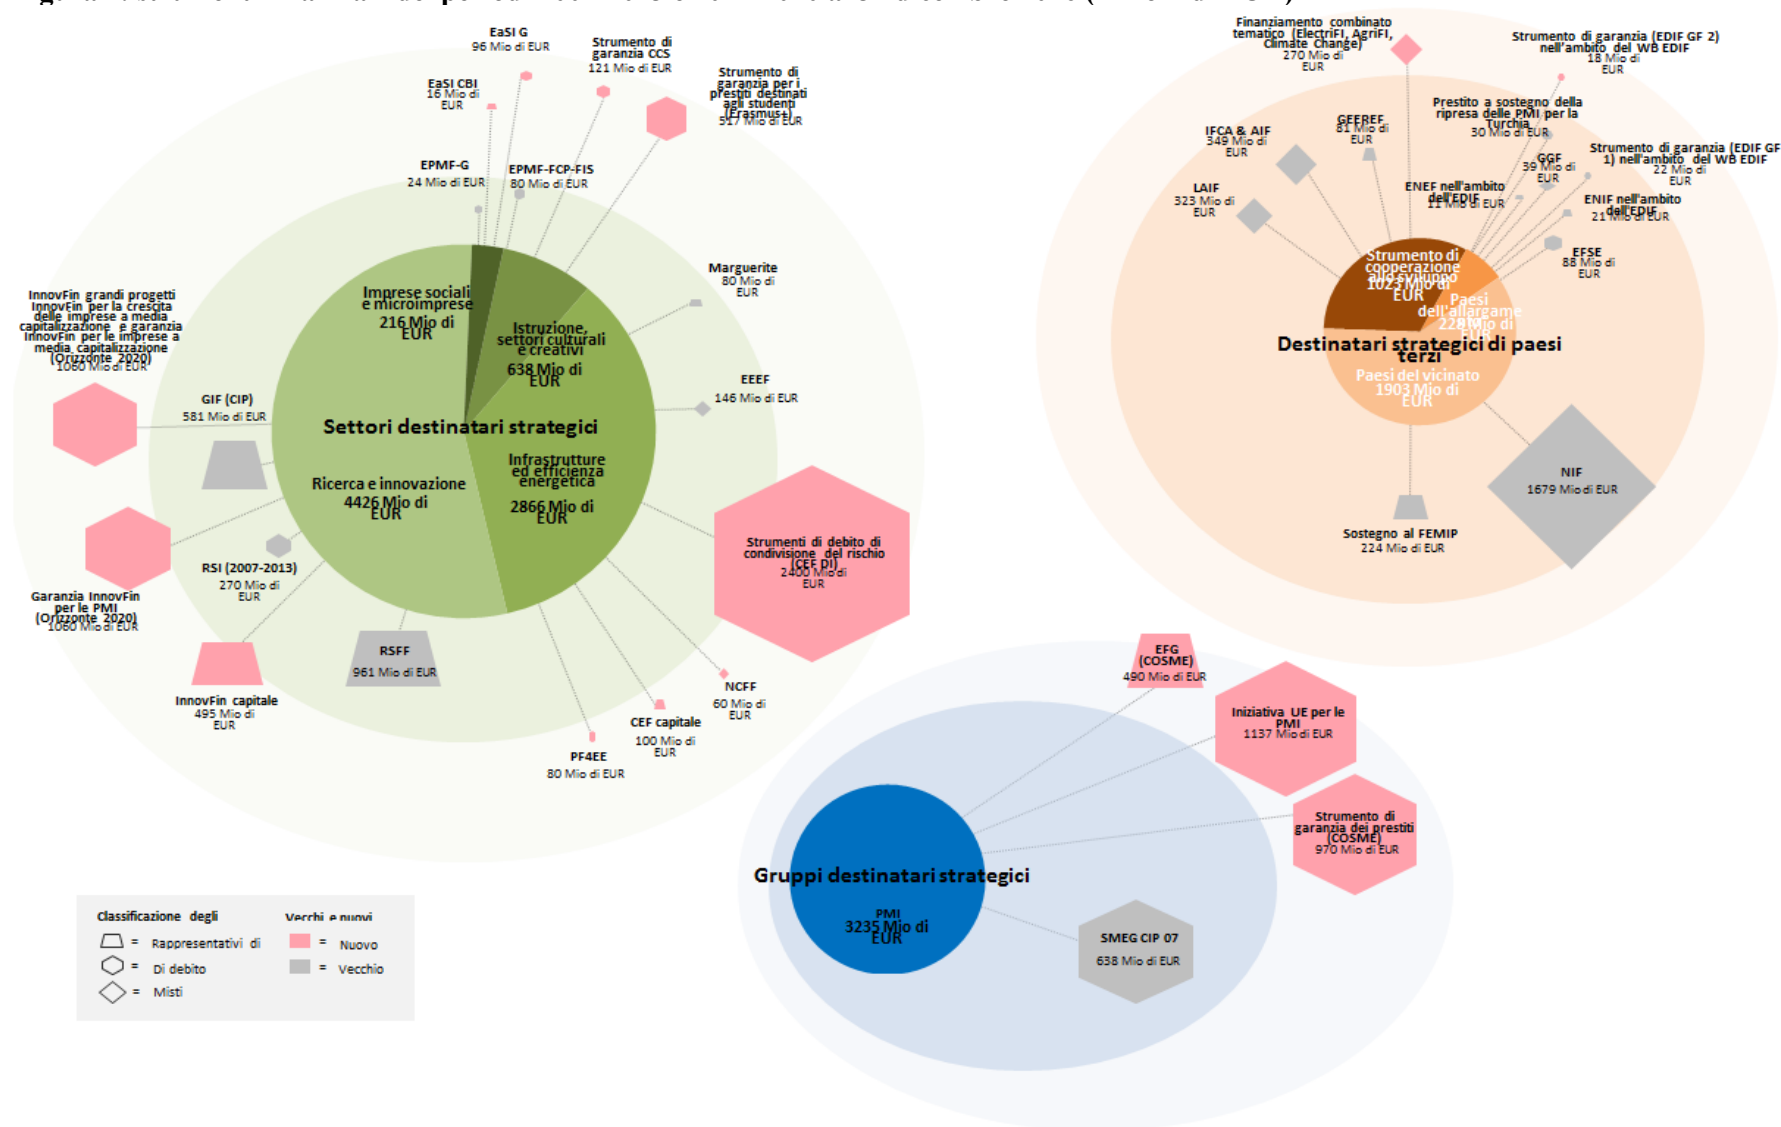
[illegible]

EaSI G
96 Mio di EUR

Strumento di garanzia CCS
121 Mio di EUR

EaSI CBI
16 Mio di EUR

Strumento di garanzia per i prestiti destinati agli studenti (Erasmus+)
517 Mio di EUR

EPMF-G
24 Mio di EUR

EPMF-FCP-FIS
80 Mio di EUR

Marguerite
80 Mio di EUR

InnovFin grandi progetti InnovFin per la crescita delle imprese a media capitalizzazione e garanzia InnovFin per le imprese a media capitalizzazione (Orizzonte 2020)
1060 Mio di EUR

Imprese sociali e microimprese
216 Mio di EUR

Istruzione, settori culturali e creativi
638 Mio di EUR

EEEF
146 Mio di EUR

GIF (CIP)
581 Mio di EUR

Settori destinatari strategici

Ricerca e innovazione
4426 Mio di EUR

Infrastrutture ed efficienza energetica
2866 Mio di EUR

Strumenti di debito di condivisione del rischio (CEF DI)
2400 Mio di EUR

RSI (2007-2013)
270 Mio di EUR

Garanzia InnovFin per le PMI (Orizzonte 2020)
1060 Mio di EUR

RSFF
961 Mio di EUR

NCFF
60 Mio di EUR

InnovFin capitale
495 Mio di EUR

CEF capitale
100 Mio di EUR

PF4EE
80 Mio di EUR

Finanziamento combinato tematico (ElectriFI, AgriFI, Climate Change)
270 Mio di EUR

Strumento di garanzia (EDIF GF 2) nell'ambito del WB EDIF
18 Mio di EUR

Prestito a sostegno della ripresa delle PMI per la Turchia
30 Mio di EUR

IFCA & AIF
349 Mio di EUR

GEEREF
81 Mio di EUR

Strumento di garanzia (EDIF GF 1) nell'ambito del WB EDIF
22 Mio di EUR

GGF
39 Mio di EUR

LAIF
323 Mio di EUR

ENEF nell'ambito dell'EDIF
11 Mio di EUR

ENIF nell'ambito dell'EDIF
21 Mio di EUR

EFSE
88 Mio di EUR

Strumento di cooperazione allo sviluppo
1023 Mio di EUR

Paesi dell'allargamento
228 Mio di EUR

Destinatari strategici di paesi terzi

Paesi del vicinato
1903 Mio di EUR

NIF
1679 Mio di EUR

Sostegno al FEMIP
224 Mio di EUR

EFG (COSME)
490 Mio di EUR

Iniziativa UE per le PMI
1137 Mio di EUR

Strumento di garanzia dei prestiti (COSME)
970 Mio di EUR

Gruppi destinatari strategici

PMI
3235 Mio di EUR

SMEG CIP 07
638 Mio di EUR

Classificazione degli
= Rappresentativi di
= Di debito
= Misti

Vecchi e nuovi
= Nuovo
= Vecchio